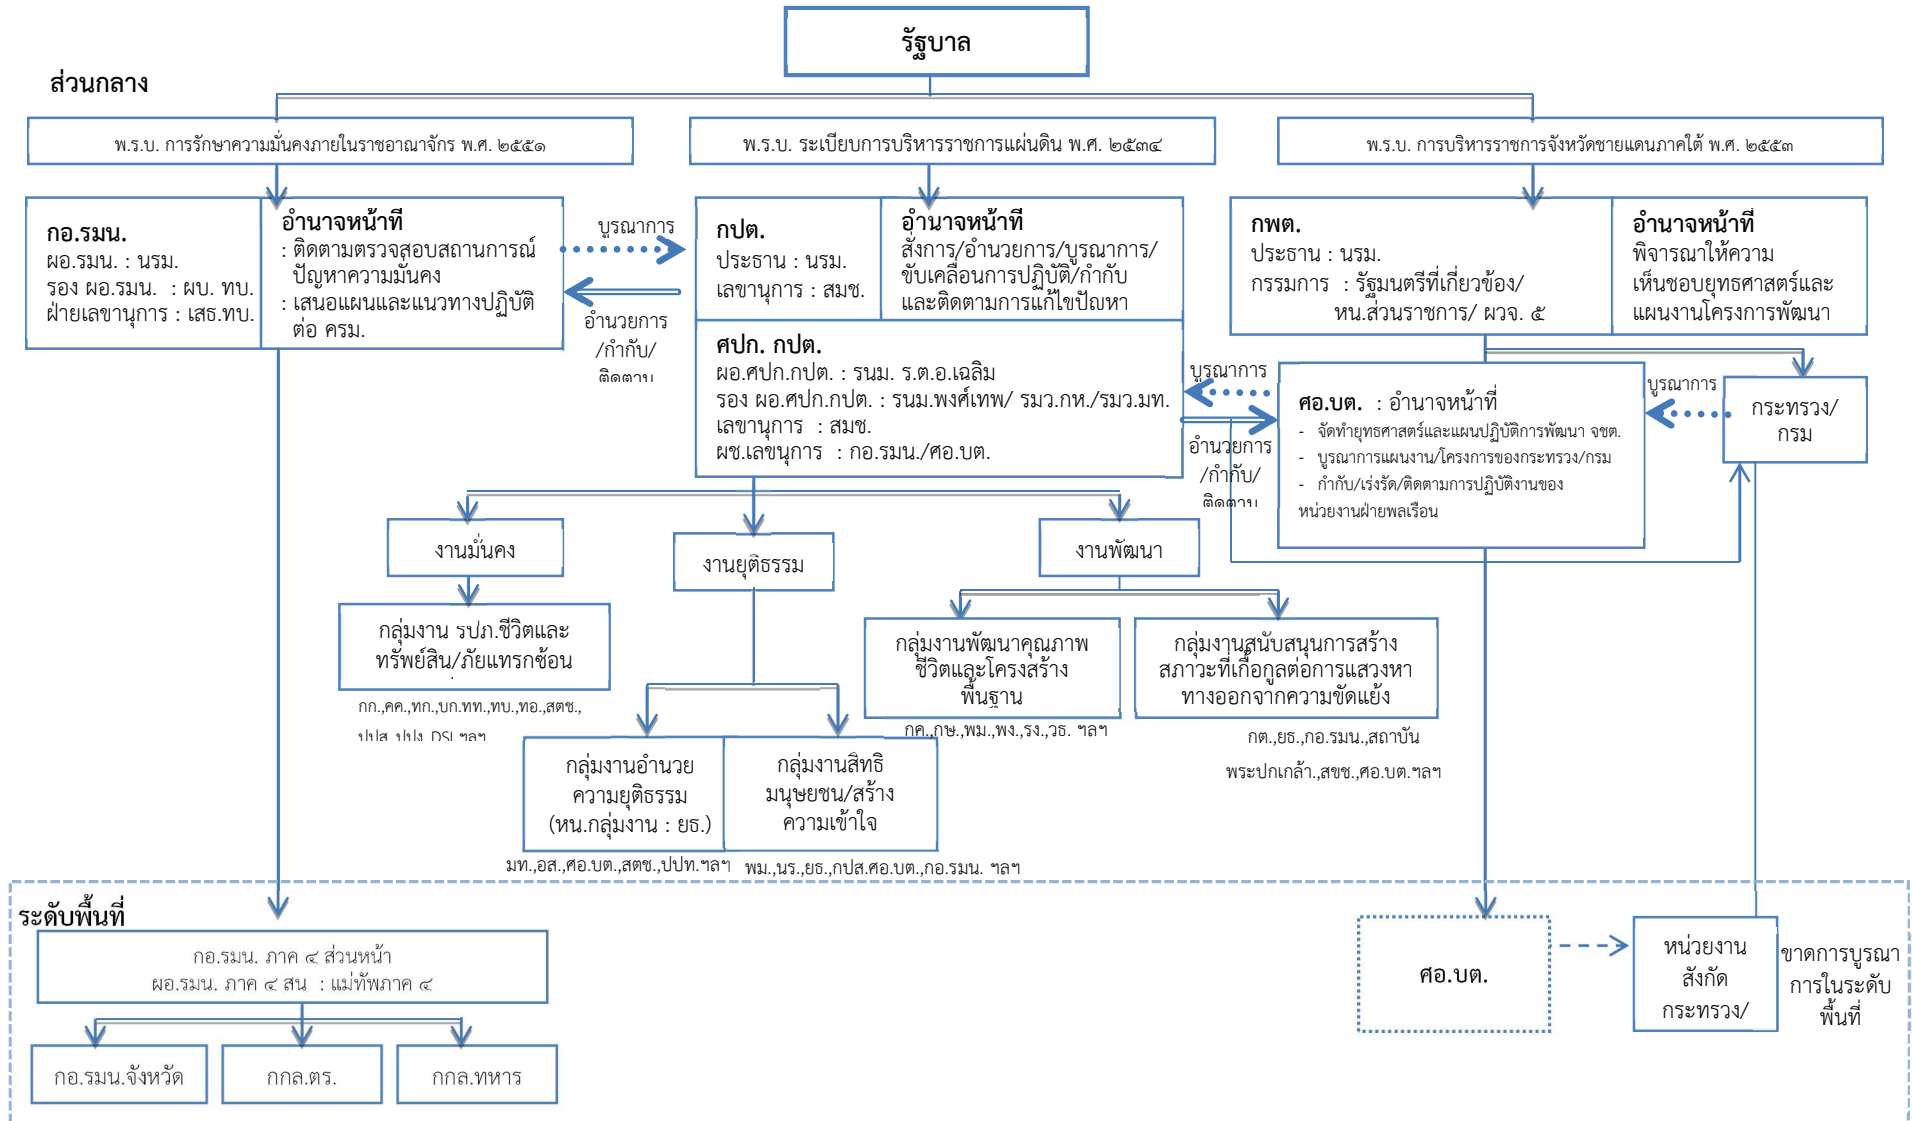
รัฐบาล

ส่วนกลาง

พ.ร.บ. การรักษาความมั่นคงภายในราชอาณาจักร พ.ศ. ๒๕๕๑

พ.ร.บ. ระเบียบการบริหารราชการแผ่นดิน พ.ศ. ๒๕๓๔

พ.ร.บ. การบริหารราชการจังหวัดชายแดนภาคใต้ พ.ศ. ๒๕๕๓

กอ.รมน.
ผอ.รมน. : นรม.
รอง ผอ.รมน. : ผบ. ทบ.
ฝ่ายเลขานุการ : เสธ.ทบ.

อำนาจหน้าที่
: ติดตามตรวจสอบสถานการณ์ปัญหาความมั่นคง
: เสนอแผนและแนวทางปฏิบัติต่อ ครม.

บูรณาการ

อำนวยการ/กำกับ/ติดตาม

กปต.
ประธาน : นรม.
เลขานุการ : สมช.

อำนาจหน้าที่
สั่งการ/อำนวยการ/บูรณาการ/ขับเคลื่อนการปฏิบัติ/กำกับและติดตามการแก้ไขปัญหา

กพต.
ประธาน : นรม.
กรรมการ : รัฐมนตรีที่เกี่ยวข้อง/หน.ส่วนราชการ/ ผวจ. ๕

อำนาจหน้าที่
พิจารณาให้ความเห็นชอบยุทธศาสตร์และแผนงานโครงการพัฒนา

ศปก. กปต.
ผอ.ศปก.กปต. : รนม. ร.ต.อ.เฉลิม
รอง ผอ.ศปก.กปต. : รนม.พงศ์เทพ/ รมว.กห./รมว.มท.
เลขานุการ : สมช.
ผช.เลขานุการ : กอ.รมน./ศอ.บต.

บูรณาการ

อำนวยการ/กำกับ/ติดตาม

ศอ.บต. : อำนาจหน้าที่
- จัดทำยุทธศาสตร์และแผนปฏิบัติการพัฒนา จชต.
- บูรณาการแผนงาน/โครงการของกระทรวง/กรม
- กำกับ/เร่งรัด/ติดตามการปฏิบัติงานของหน่วยงานฝ่ายพลเรือน

บูรณาการ

กระทรวง/กรม

งานมั่นคง

งานยุติธรรม

งานพัฒนา

กลุ่มงาน รปภ.ชีวิตและทรัพย์สิน/ภัยแทรกซ้อน

กก.,คค.,ทก.,บก.ทท.,ทบ.,ทอ.,สตช.,ปปส.,ปปง.,DSI ฯลฯ

กลุ่มงานพัฒนาคุณภาพชีวิตและโครงสร้างพื้นฐาน

กค.,กษ.,พม.,พง.,รง.,วธ. ฯลฯ

กลุ่มงานสนับสนุนการสร้างสภาวะที่เกื้อกูลต่อการแสวงหาทางออกจากความขัดแย้ง

กต.,ยธ.,กอ.รมน.,สถาบันพระปกเกล้า.,สขช.,ศอ.บต.ฯลฯ

กลุ่มงานอำนวยความยุติธรรม
(หน.กลุ่มงาน : ยธ.)

มท.,อส.,ศอ.บต.,สตช.,ปปท.ฯลฯ

กลุ่มงานสิทธิมนุษยชน/สร้างความเข้าใจ

พม.,นร.,ยธ.,กปส.ศอ.บต.,กอ.รมน. ฯลฯ

ระดับพื้นที่

กอ.รมน. ภาค ๔ ส่วนหน้า
ผอ.รมน. ภาค ๔ สน : แม่ทัพภาค ๔

กอ.รมน.จังหวัด

กกล.ตร.

กกล.ทหาร

ศอ.บต.

หน่วยงานสังกัดกระทรวง/

ขาดการบูรณาการในระดับพื้นที่